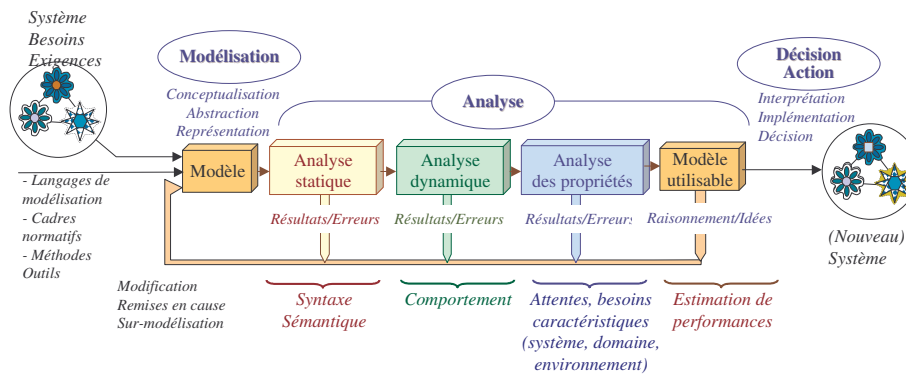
Système
Besoins
Exigences

Modélisation

Conceptualisation
Abstraction
Représentation

Analyse

Décision
Action

Interprétation
Implémentation
Décision

Modèle

Analyse statique

Analyse dynamique

Analyse des propriétés

Modèle utilisable

- Langages de modélisation
- Cadres normatifs
- Méthodes Outils

Résultats/Erreurs

Résultats/Erreurs

Résultats/Erreurs

Raisonnement/Idées

(Nouveau) Système

Modification
Remises en cause
Sur-modélisation

Syntaxe
Sémantique

Comportement

Attentes, besoins caractéristiques (système, domaine, environnement)

Estimation de performances